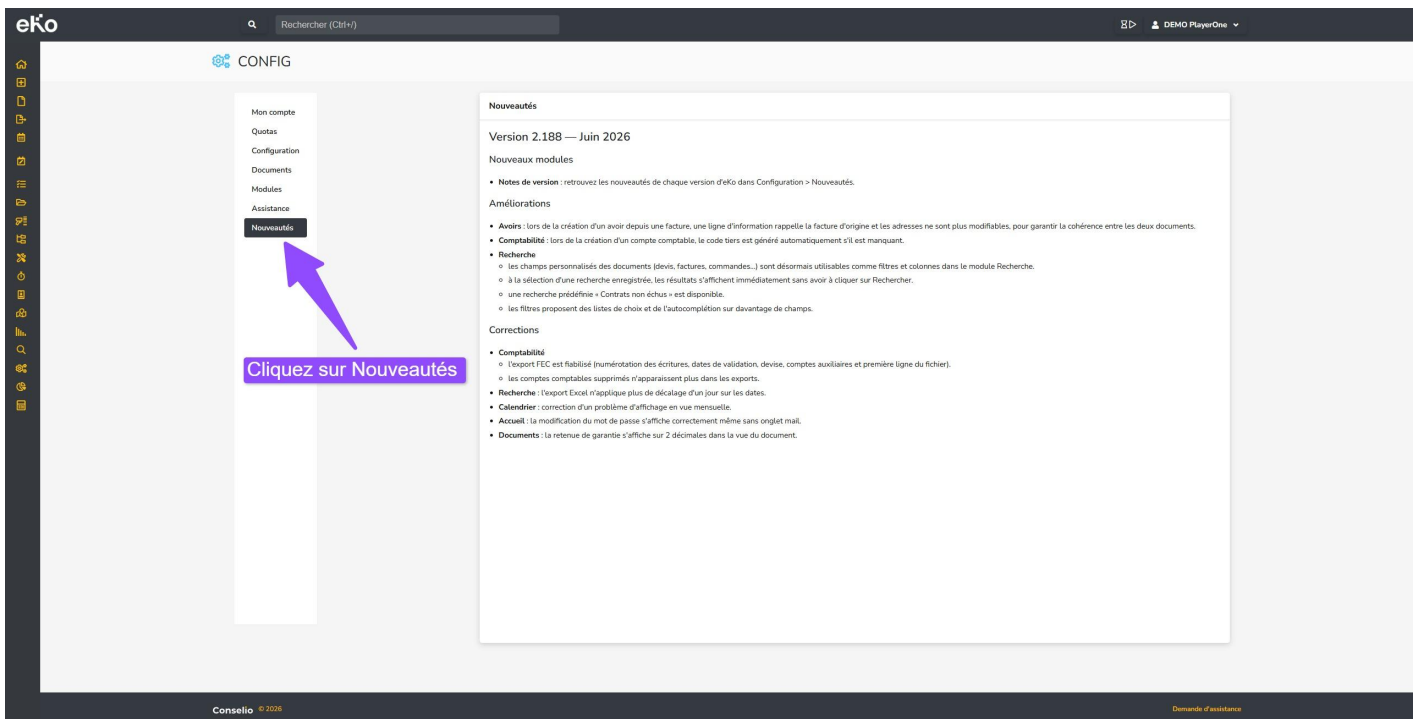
eKo

Rechercher (Ctrl+/)

DEMO PlayerOne

CONFIG

Mon compte
Quotas
Configuration
Documents
Modules
Assistance
Nouveautés

Cliquez sur Nouveautés

Nouveautés

Version 2.188 — Juin 2026

Nouveaux modules

• **Notes de version** : retrouvez les nouveautés de chaque version d'eKo dans Configuration > Nouveautés.

Améliorations

• **Avoirs** : lors de la création d'un avoir depuis une facture, une ligne d'information rappelle la facture d'origine et les adresses ne sont plus modifiables, pour garantir la cohérence entre les deux documents.
• **Comptabilité** : lors de la création d'un compte comptable, le code tiers est généré automatiquement s'il est manquant.
• **Recherche**
 ◦ les champs personnalisés des documents (devis, factures, commandes...) sont désormais utilisables comme filtres et colonnes dans le module Recherche.
 ◦ à la sélection d'une recherche enregistrée, les résultats s'affichent immédiatement sans avoir à cliquer sur Rechercher.
 ◦ une recherche prédéfinie « Contrats non échus » est disponible.
 ◦ les filtres proposent des listes de choix et de l'autocomplétion sur davantage de champs.

Corrections

• **Comptabilité**
 ◦ l'export FEC est fiabilisé (numérotation des écritures, dates de validation, devise, comptes auxiliaires et première ligne du fichier).
 ◦ les comptes comptables supprimés n'apparaissent plus dans les exports.
• **Recherche** : l'export Excel n'applique plus de décalage d'un jour sur les dates.
• **Calendrier** : correction d'un problème d'affichage en vue mensuelle.
• **Accueil** : la modification du mot de passe s'affiche correctement même sans onglet mail.
• **Documents** : la retenue de garantie s'affiche sur 2 décimales dans la vue du document.

Conselio © 2026

Demande d'assistance